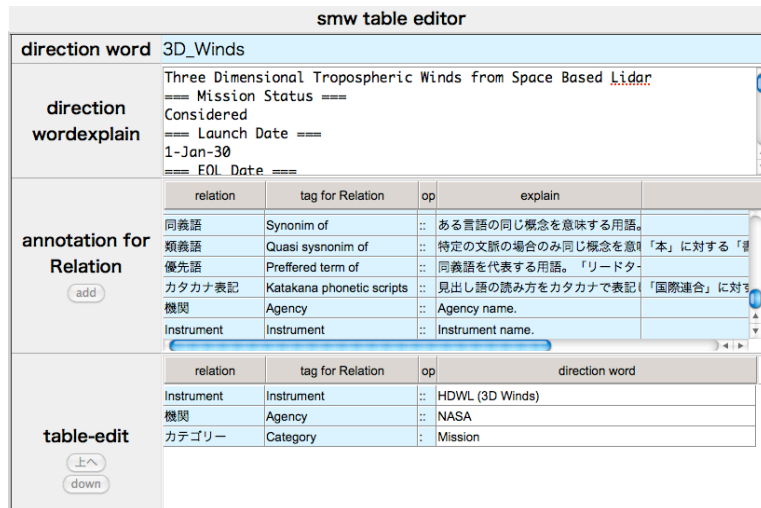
smw table editor

| direction word | 3D_Winds |
|---|---|

direction wordexplain

Three Dimensional Tropospheric Winds from Space Based Lidar
=== Mission Status ===
Considered
=== Launch Date ===
1-Jan-30
=== EOL Date ===

annotation for Relation

add

| relation | tag for Relation | op | explain | |
|---|---|---|---|---|
| 同義語 | Synonim of | :: | ある言語の同じ概念を意味する用語。 | |
| 類義語 | Quasi sysnonim of | :: | 特定の文脈の場合のみ同じ概念を意 | 「本」に対する「 |
| 優先語 | Preffered term of | :: | 同義語を代表する用語。「リードター | |
| カタカナ表記 | Katakana phonetic scripts | :: | 見出し語の読み方をカタカナで表記 | 「国際連合」に対す |
| 機関 | Agency | :: | Agency name. | |
| Instrument | Instrument | :: | Instrument name. | |

table-edit

上へ

down

| relation | tag for Relation | op | direction word |
|---|---|---|---|
| Instrument | Instrument | :: | HDWL (3D Winds) |
| 機関 | Agency | :: | NASA |
| カテゴリー | Category | : | Mission |